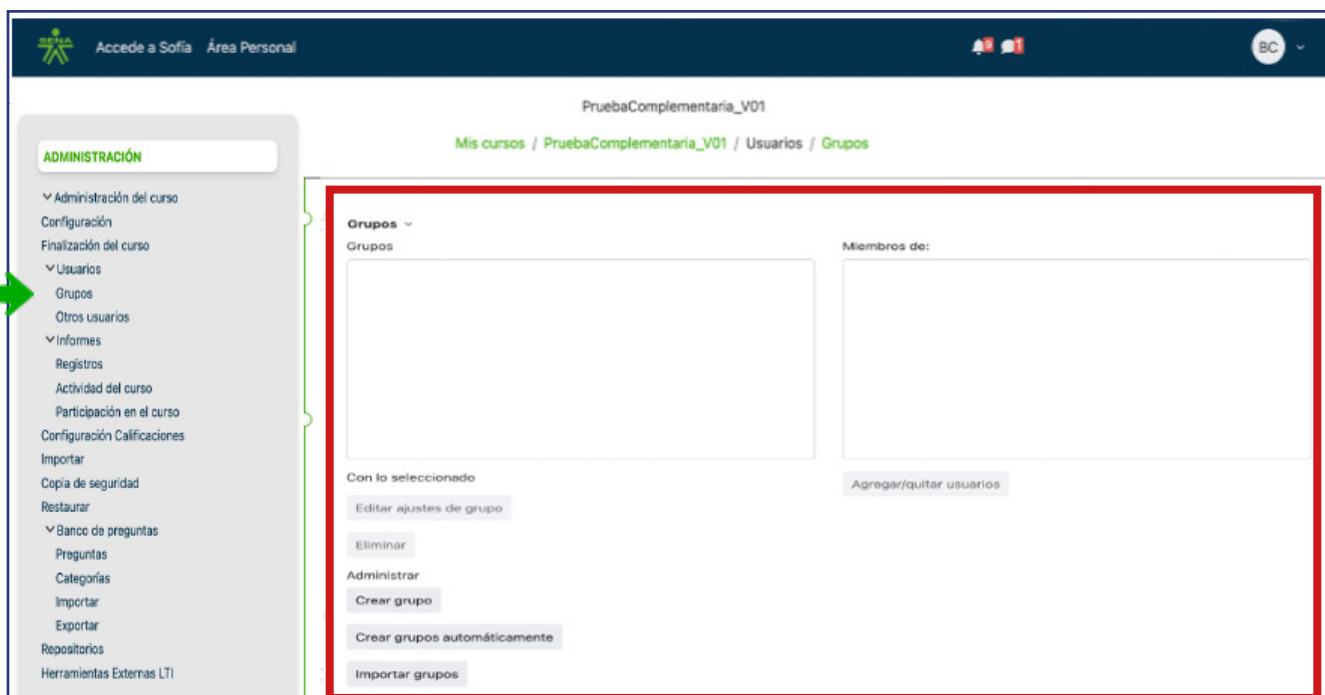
SENA Accede a Sofía Área Personal

9 1

BC

PruebaComplementaria_V01

Mis cursos / PruebaComplementaria_V01 / Usuarios / Grupos

ADMINISTRACIÓN

Administración del curso
Configuración
Finalización del curso
Usuarios
Grupos
Otros usuarios
Informes
Registros
Actividad del curso
Participación en el curso
Configuración Calificaciones
Importar
Copia de seguridad
Restaurar
Banco de preguntas
Preguntas
Categorías
Importar
Exportar
Repositorios
Herramientas Externas LTI

Grupos

Grupos

Miembros de:

Con lo seleccionado

Editar ajustes de grupo

Eliminar

Agregar/quitar usuarios

Administrar

Crear grupo

Crear grupos automáticamente

Importar grupos